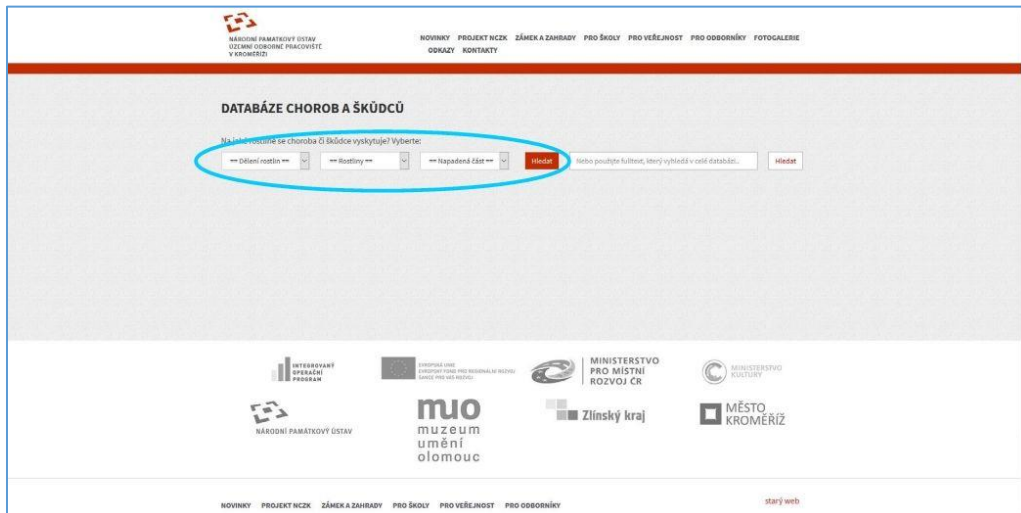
NÁRODNÍ PAMÁTKOVÝ ÚSTAV
ÚZEMNÍ ODBORNÉ PRACOVIŠTĚ
V KROMĚŘÍŽI

NOVINKY PROJEKT NCZK ZÁMEK A ZAHRADY PRO ŠKOLY PRO VEŘEJNOST PRO ODBORNÍKY FOTOGALERIE ODKAZY KONTAKTY

DATABÁZE CHOROB A ŠKŮDCŮ

Na jaké rostlině se choroba či škůdce vyskytuje? Vyberte:

== Dělení rostlin == == Rostliny == == Napadená část == Hledat Nebo použijte fulltext, který vyhledá v celé databázi... Hledat

INTEGROVANÝ OPERAČNÍ PROGRAM

EVROPSKÁ UNIE EVROPSKÝ FOND PRO REGIONÁLNÍ ROZVOJ ŠANCE PRO VÁŠ ROZVOJ

MINISTERSTVO PRO MÍSTNÍ ROZVOJ ČR

MINISTERSTVO KULTURY

NÁRODNÍ PAMÁTKOVÝ ÚSTAV

muo muzeum umění olomouc

Zlínský kraj

MĚSTO KROMĚŘÍŽ

NOVINKY PROJEKT NCZK ZÁMEK A ZAHRADY PRO ŠKOLY PRO VEŘEJNOST PRO ODBORNÍKY

starý web